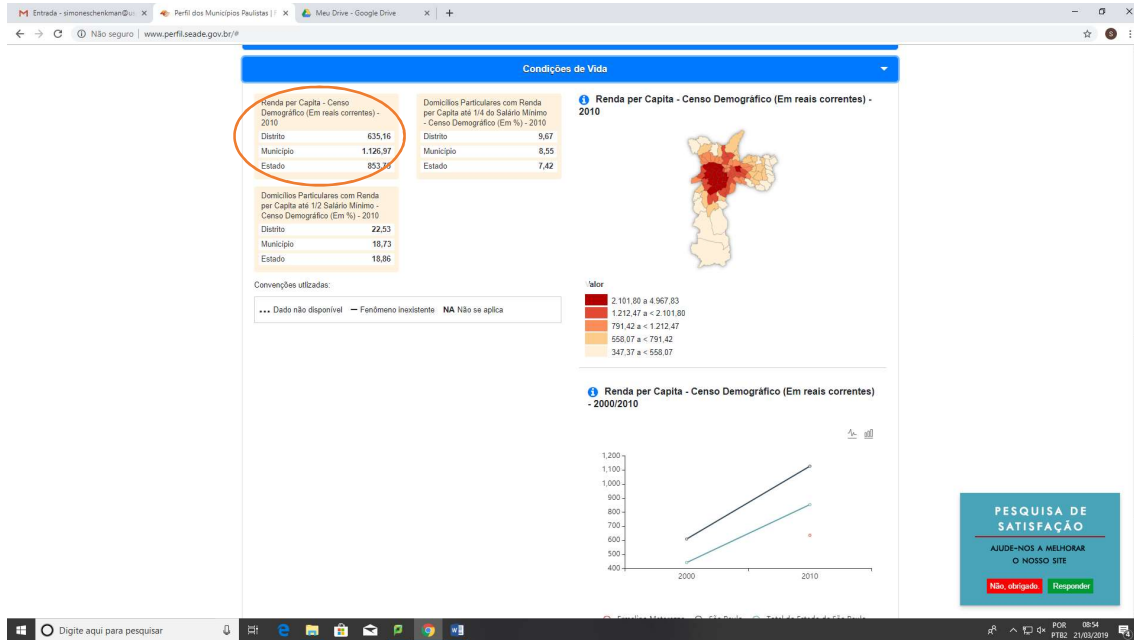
Entrada - simoneschenkman@u ×
Perfil dos Municípios Paulistas | ×
Meu Drive - Google Drive ×
+

Não seguro | www.perfil.seade.gov.br/#

Condições de Vida

Renda per Capita - Censo Demográfico (Em reais correntes) - 2010

| Distrito | 635,16 |
|---|---|
| Município | 1.126,97 |
| Estado | 853,75 |

Domicílios Particulares com Renda per Capita até 1/4 do Salário Mínimo - Censo Demográfico (Em %) - 2010

| Distrito | 9,67 |
|---|---|
| Município | 8,55 |
| Estado | 7,42 |

Domicílios Particulares com Renda per Capita até 1/2 Salário Mínimo - Censo Demográfico (Em %) - 2010

| Distrito | 22,53 |
|---|---|
| Município | 18,73 |
| Estado | 18,86 |

Convenções utilizadas:

... Dado não disponível — Fenômeno inexistente NA Não se aplica

Renda per Capita - Censo Demográfico (Em reais correntes) - 2010

Valor
2.101,80 a 4.967,83
1.212,47 a < 2.101,80
791,42 a < 1.212,47
558,07 a < 791,42
347,37 a < 558,07

Renda per Capita - Censo Demográfico (Em reais correntes) - 2000/2010

1,200
1,100
1,000
900
800
700
600
500
400
2000
2010

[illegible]

PESQUISA DE SATISFAÇÃO
AJUDE-NOS A MELHORAR O NOSSO SITE
Não, obrigado.
Responder

Digite aqui para pesquisar
POR PTB2
08:54
21/03/2019